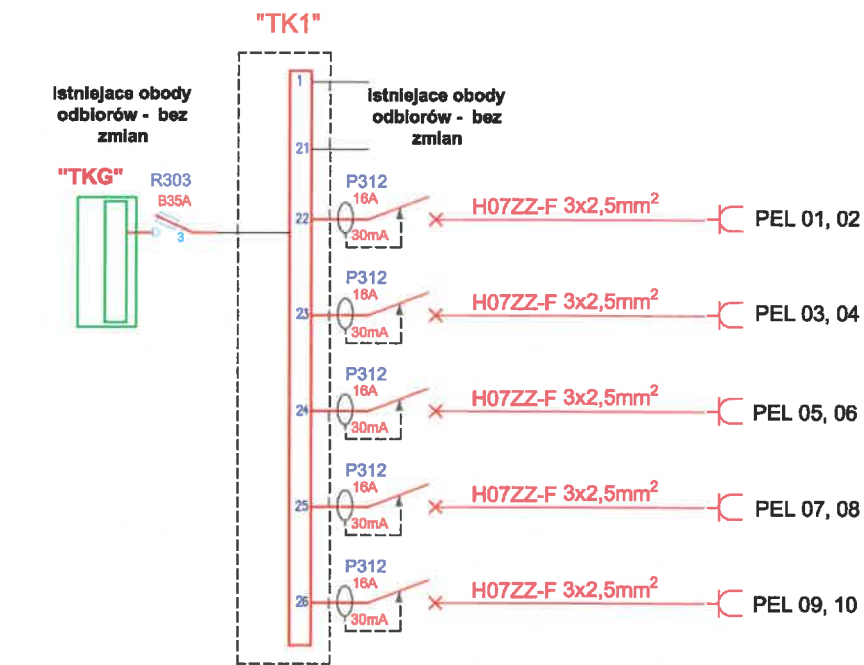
"TK1"

istniejace obody odbiorów - bez zmian

"TKG"

R303
B35A
3

1

istniejace obody odbiorów - bez zmian

21

P312
16A
22
30mA
H07ZZ-F 3x2,5mm$^2$
PEL 01, 02

P312
16A
23
30mA
H07ZZ-F 3x2,5mm$^2$
PEL 03, 04

P312
16A
24
30mA
H07ZZ-F 3x2,5mm$^2$
PEL 05, 06

P312
16A
25
30mA
H07ZZ-F 3x2,5mm$^2$
PEL 07, 08

P312
16A
26
30mA
H07ZZ-F 3x2,5mm$^2$
PEL 09, 10